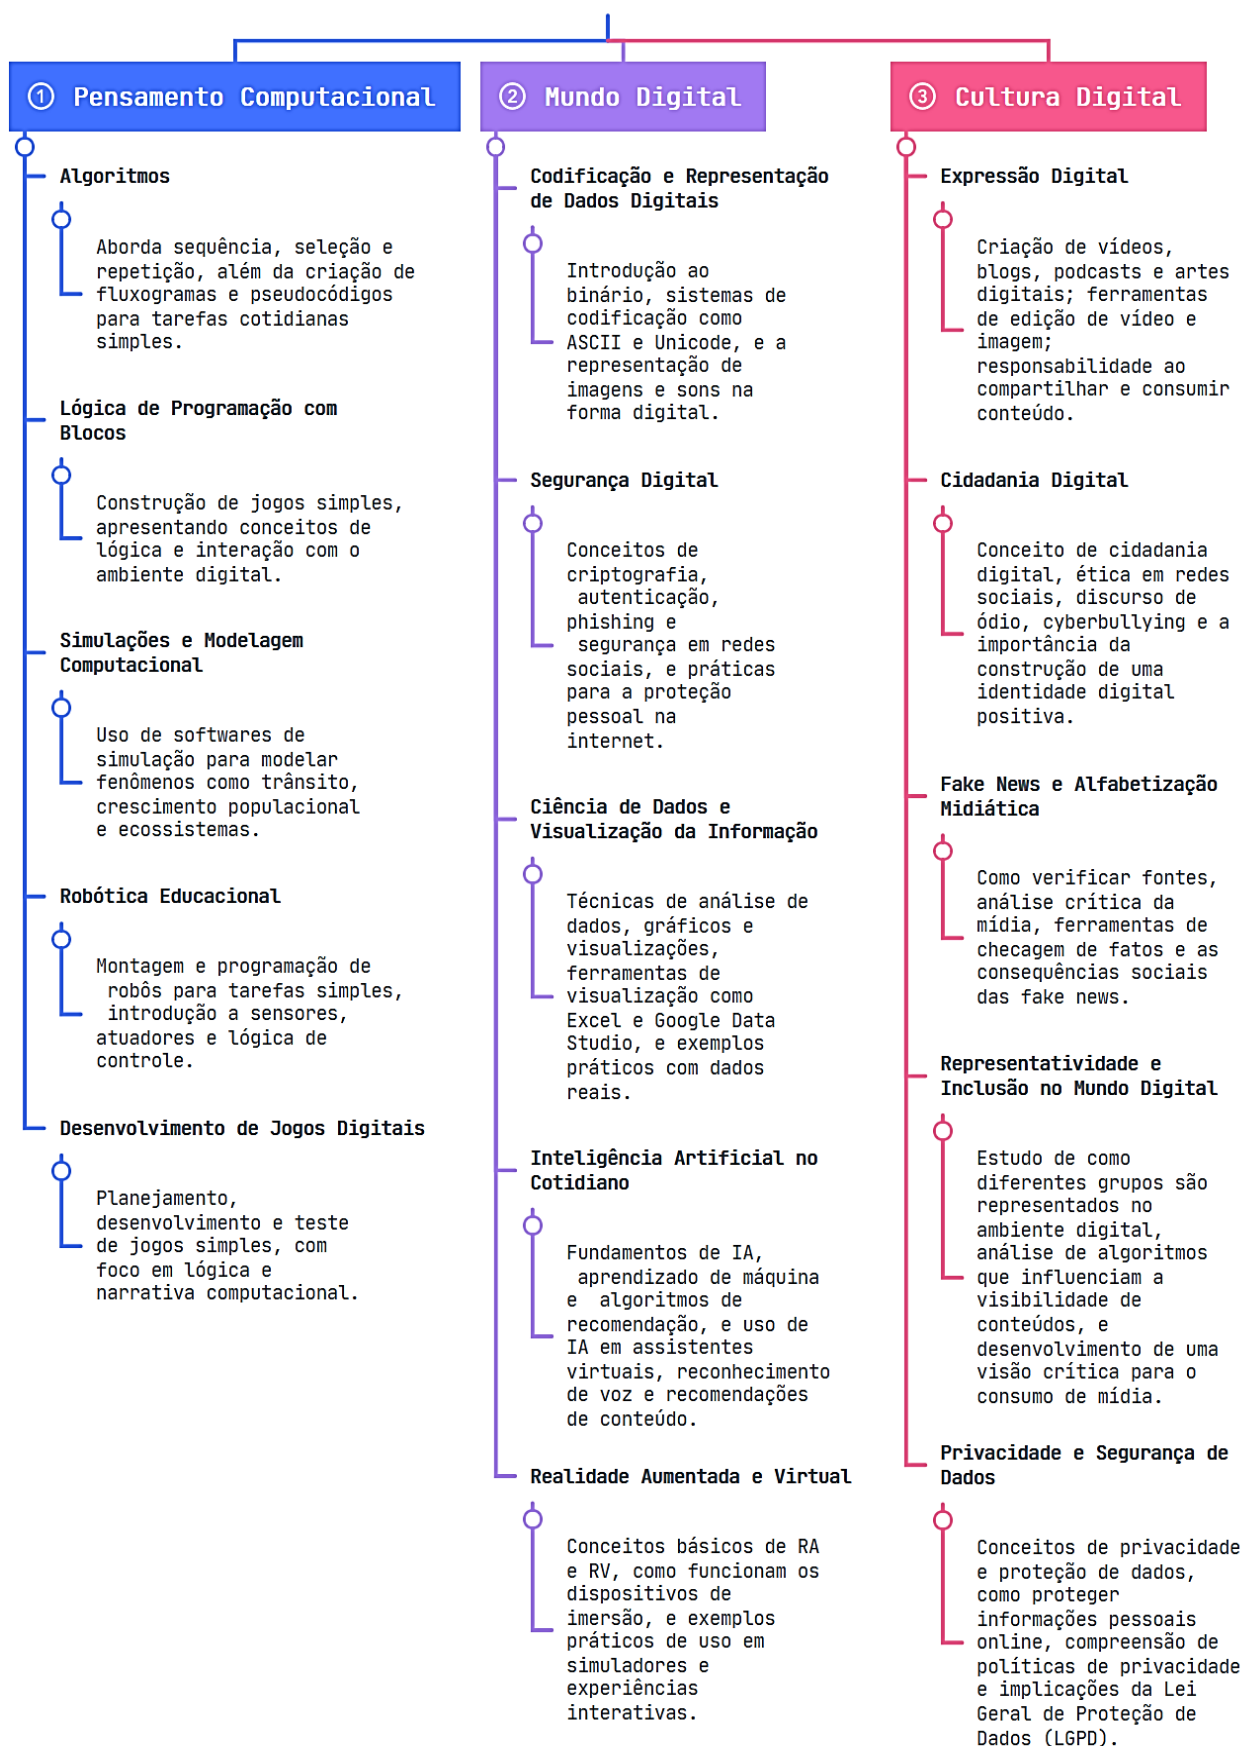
① Pensamento Computacional

Algoritmos

Aborda sequência, seleção e repetição, além da criação de fluxogramas e pseudocódigos para tarefas cotidianas simples.

Lógica de Programação com Blocos

Construção de jogos simples, apresentando conceitos de lógica e interação com o ambiente digital.

Simulações e Modelagem Computacional

Uso de softwares de simulação para modelar fenômenos como trânsito, crescimento populacional e ecossistemas.

Robótica Educacional

Montagem e programação de robôs para tarefas simples, introdução a sensores, atuadores e lógica de controle.

Desenvolvimento de Jogos Digitais

Planejamento, desenvolvimento e teste de jogos simples, com foco em lógica e narrativa computacional.

② Mundo Digital

Codificação e Representação de Dados Digitais

Introdução ao binário, sistemas de codificação como ASCII e Unicode, e a representação de imagens e sons na forma digital.

Segurança Digital

Conceitos de criptografia, autenticação, phishing e segurança em redes sociais, e práticas para a proteção pessoal na internet.

Ciência de Dados e Visualização da Informação

Técnicas de análise de dados, gráficos e visualizações, ferramentas de visualização como Excel e Google Data Studio, e exemplos práticos com dados reais.

Inteligência Artificial no Cotidiano

Fundamentos de IA, aprendizado de máquina e algoritmos de recomendação, e uso de IA em assistentes virtuais, reconhecimento de voz e recomendações de conteúdo.

Realidade Aumentada e Virtual

Conceitos básicos de RA e RV, como funcionam os dispositivos de imersão, e exemplos práticos de uso em simuladores e experiências interativas.

③ Cultura Digital

Expressão Digital

Criação de vídeos, blogs, podcasts e artes digitais; ferramentas de edição de vídeo e imagem; responsabilidade ao compartilhar e consumir conteúdo.

Cidadania Digital

Conceito de cidadania digital, ética em redes sociais, discurso de ódio, cyberbullying e a importância da construção de uma identidade digital positiva.

Fake News e Alfabetização Midiática

Como verificar fontes, análise crítica da mídia, ferramentas de checagem de fatos e as consequências sociais das fake news.

Representatividade e Inclusão no Mundo Digital

Estudo de como diferentes grupos são representados no ambiente digital, análise de algoritmos que influenciam a visibilidade de conteúdos, e desenvolvimento de uma visão crítica para o consumo de mídia.

Privacidade e Segurança de Dados

Conceitos de privacidade e proteção de dados, como proteger informações pessoais online, compreensão de políticas de privacidade e implicações da Lei Geral de Proteção de Dados (LGPD).